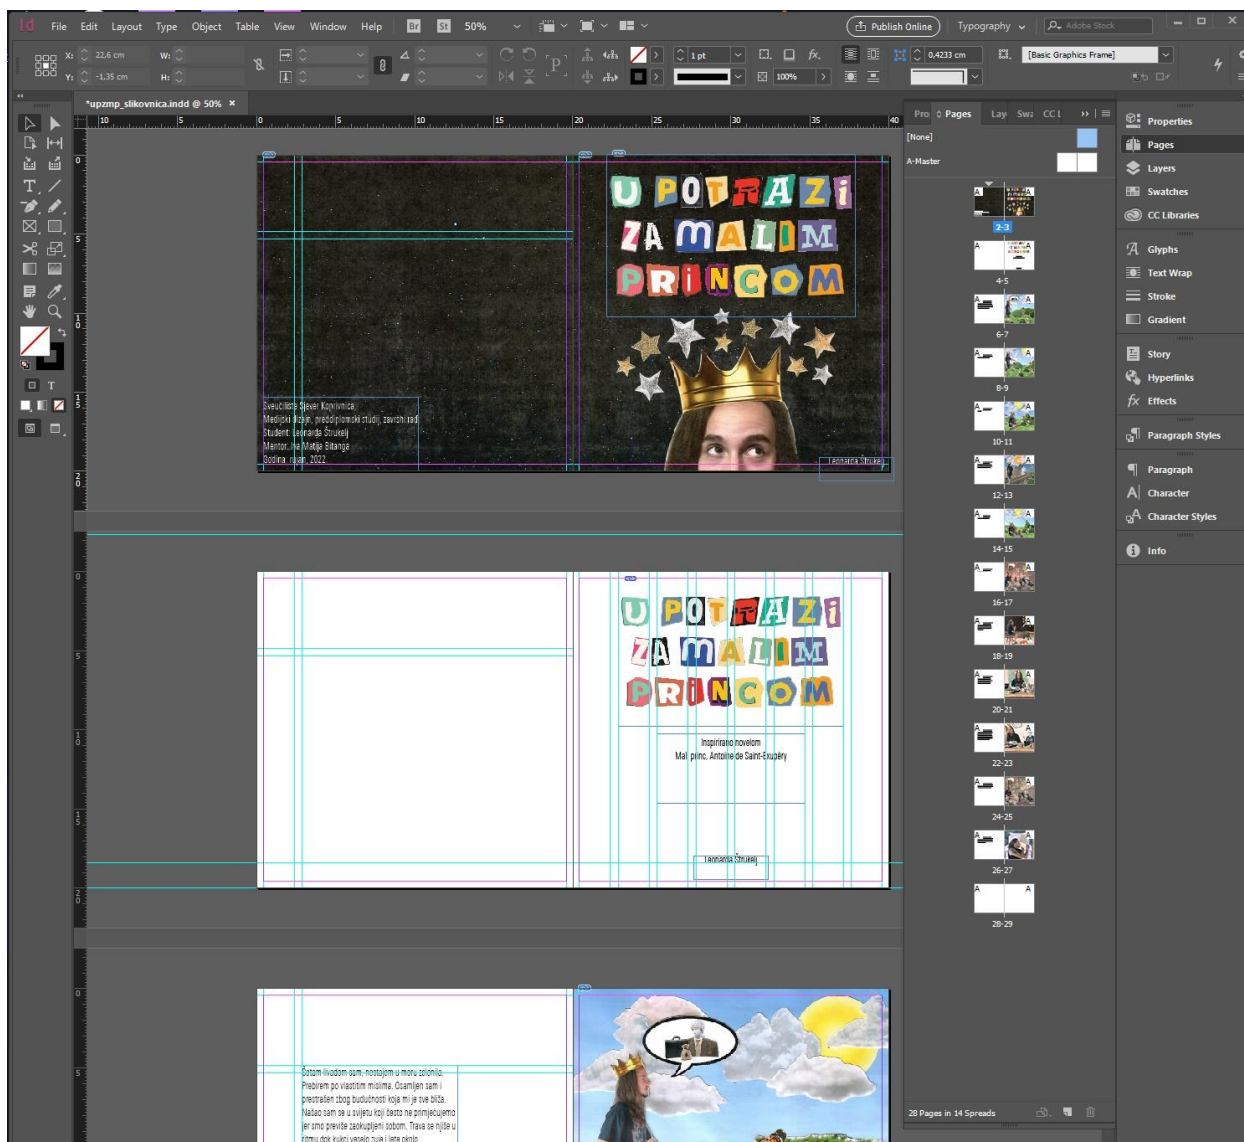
Id File Edit Layout Type Object Table View Window Help Br St 50%

Publish Online Typography Adobe Stock

X: 22,6 cm W:
Y: -1,35 cm H:

1 pt 100% 0,4233 cm [Basic Graphics Frame]

*upzmp_slikovnica.indd @ 50% ×

10 5 0 5 10 15 20 25 30 35 40

U POTRAZI ZA MALIM PRINCOM

Sveučilište Sjever Koprivnica
Medijski dizajn, preddiplomski studij, završni rad
Student: Leonarda Štrukelj
Mentor: Ina Matija Bitanga
Godina: rujan, 2022

Leonarda Štrukelj

U POTRAZI ZA MALIM PRINCOM

Inspirirano novelom
Mali princ, Antoine de Saint-Exupéry

Leonarda Štrukelj

Sotom hodom sam, nostajom u moru zelonila.
Prebirem po vlastitim mislima. Osamljen sam i
prestrašen zbog budućnosti koja mi je sve bliža.
Našao sam se u svijetu koji često ne primjećujemo
jer smo previše zaokupljeni sobom. Trava se njiše u
ritmu dok kukci veselo zuje i lete okolo.

Pro Pages Lay Swa CC L

[None]
A-Master

2-3
4-5
6-7
8-9
10-11
12-13
14-15
16-17
18-19
20-21
22-23
24-25
26-27
28-29

28 Pages in 14 Spreads

Properties
Pages
Layers
Swatches
CC Libraries
Glyphs
Text Wrap
Stroke
Gradient
Story
Hyperlinks
Effects
Paragraph Styles
Paragraph
Character
Character Styles
Info